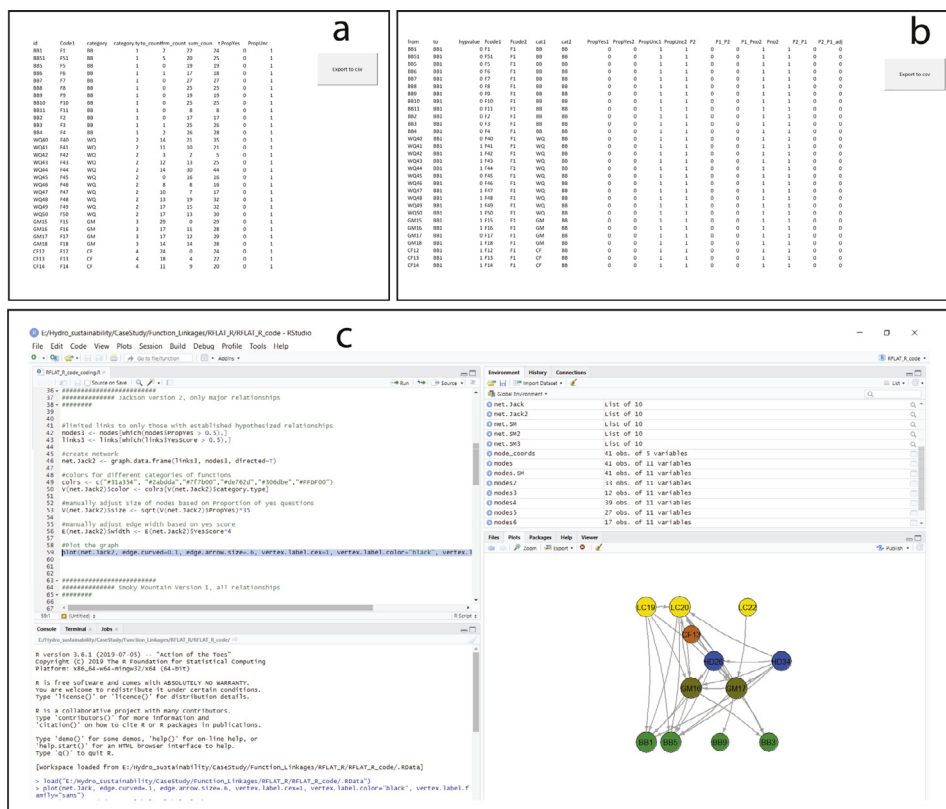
a

| id | Code1 | category | category.ty | to_countfm_count | sum_coun | tPropYes | PropUnc |
|---|---|---|---|---|---|---|---|
| BB1 | F1 | BB | 1 | 7 | 27 | 24 | 0 | 1 |
| BB51 | F51 | BB | 1 | 5 | 20 | 25 | 0 | 1 |
| BB5 | F5 | BB | 1 | 0 | 19 | 19 | 0 | 1 |
| BB6 | F6 | BB | 1 | 1 | 17 | 28 | 0 | 1 |
| BB7 | F7 | BB | 1 | 0 | 27 | 27 | 0 | 1 |
| BB8 | F8 | BB | 1 | 0 | 25 | 25 | 0 | 1 |
| BB9 | F9 | BB | 1 | 0 | 19 | 19 | 0 | 1 |
| BB10 | F10 | BB | 1 | 0 | 25 | 25 | 0 | 1 |
| BB11 | F11 | BB | 1 | 0 | 8 | 8 | 0 | 1 |
| BB2 | F2 | BB | 1 | 0 | 17 | 17 | 0 | 1 |
| BB3 | F3 | BB | 1 | 1 | 35 | 36 | 0 | 1 |
| BB4 | F4 | BB | 1 | 2 | 26 | 28 | 0 | 1 |
| WQ40 | F40 | WQ | 2 | 14 | 31 | 35 | 0 | 1 |
| WQ41 | F41 | WQ | 2 | 11 | 10 | 21 | 0 | 1 |
| WQ42 | F42 | WQ | 2 | 3 | 2 | 5 | 0 | 1 |
| WQ43 | F43 | WQ | 2 | 12 | 13 | 25 | 0 | 1 |
| WQ44 | F44 | WQ | 2 | 14 | 30 | 44 | 0 | 1 |
| WQ45 | F45 | WQ | 2 | 0 | 16 | 16 | 0 | 1 |
| WQ46 | F46 | WQ | 2 | 8 | 8 | 16 | 0 | 1 |
| WQ47 | F47 | WQ | 2 | 10 | 7 | 17 | 0 | 1 |
| WQ48 | F48 | WQ | 2 | 13 | 19 | 32 | 0 | 1 |
| WQ49 | F49 | WQ | 2 | 17 | 15 | 32 | 0 | 1 |
| WQ50 | F50 | WQ | 2 | 17 | 13 | 30 | 0 | 1 |
| GM15 | F15 | GM | 3 | 29 | 0 | 29 | 0 | 1 |
| GM16 | F16 | GM | 3 | 17 | 11 | 28 | 0 | 1 |
| GM17 | F17 | GM | 3 | 17 | 12 | 29 | 0 | 1 |
| GM18 | F18 | GM | 3 | 14 | 14 | 28 | 0 | 1 |
| CF12 | F12 | CF | 4 | 24 | 0 | 24 | 0 | 1 |
| CF13 | F13 | CF | 4 | 18 | 4 | 27 | 0 | 1 |
| CF14 | F14 | CF | 4 | 11 | 9 | 20 | 0 | 1 |

Export to csv

b

| from | to | hypvalue | Fcode1 | Fcode2 | cat1 | cat2 | PropYes1 | PropYes2 | PropUnc1 | PropUnc2 | P2 | P1_P2 | P1_Pro2 | Pro2 | P2_P1 | P2_P1_adj |
|---|---|---|---|---|---|---|---|---|---|---|---|---|---|---|---|---|
| BB1 | BB1 | 0 | F1 | F1 | BB | BB | 0 | 0 | 1 | 1 | 0 | 0 | 0 | 1 | 0 | 0 |
| BB51 | BB1 | 0 | F51 | F1 | BB | BB | 0 | 0 | 1 | 1 | 0 | 0 | 0 | 1 | 0 | 0 |
| BB5 | BB1 | 0 | F5 | F1 | BB | BB | 0 | 0 | 1 | 1 | 0 | 0 | 0 | 1 | 0 | 0 |
| BB6 | BB1 | 0 | F6 | F1 | BB | BB | 0 | 0 | 1 | 1 | 0 | 0 | 0 | 1 | 0 | 0 |
| BB7 | BB1 | 0 | F7 | F1 | BB | BB | 0 | 0 | 1 | 1 | 0 | 0 | 0 | 1 | 0 | 0 |
| BB8 | BB1 | 0 | F8 | F1 | BB | BB | 0 | 0 | 1 | 1 | 0 | 0 | 0 | 1 | 0 | 0 |
| BB9 | BB1 | 0 | F9 | F1 | BB | BB | 0 | 0 | 1 | 1 | 0 | 0 | 0 | 1 | 0 | 0 |
| BB10 | BB1 | 0 | F10 | F1 | BB | BB | 0 | 0 | 1 | 1 | 0 | 0 | 0 | 1 | 0 | 0 |
| BB11 | BB1 | 0 | F11 | F1 | BB | BB | 0 | 0 | 1 | 1 | 0 | 0 | 0 | 1 | 0 | 0 |
| BB2 | BB1 | 0 | F2 | F1 | BB | BB | 0 | 0 | 1 | 1 | 0 | 0 | 0 | 1 | 0 | 0 |
| BB3 | BB1 | 0 | F3 | F1 | BB | BB | 0 | 0 | 1 | 1 | 0 | 0 | 0 | 1 | 0 | 0 |
| BB4 | BB1 | 0 | F4 | F1 | BB | BB | 0 | 0 | 1 | 1 | 0 | 0 | 0 | 1 | 0 | 0 |
| WQ40 | BB1 | 1 | F40 | F1 | WQ | BB | 0 | 0 | 1 | 1 | 0 | 0 | 0 | 1 | 0 | 0 |
| WQ41 | BB1 | 1 | F41 | F1 | WQ | BB | 0 | 0 | 1 | 1 | 0 | 0 | 0 | 1 | 0 | 0 |
| WQ42 | BB1 | 1 | F42 | F1 | WQ | BB | 0 | 0 | 1 | 1 | 0 | 0 | 0 | 1 | 0 | 0 |
| WQ43 | BB1 | 1 | F43 | F1 | WQ | BB | 0 | 0 | 1 | 1 | 0 | 0 | 0 | 1 | 0 | 0 |
| WQ44 | BB1 | 1 | F44 | F1 | WQ | BB | 0 | 0 | 1 | 1 | 0 | 0 | 0 | 1 | 0 | 0 |
| WQ45 | BB1 | 0 | F45 | F1 | WQ | BB | 0 | 0 | 1 | 1 | 0 | 0 | 0 | 1 | 0 | 0 |
| WQ46 | BB1 | 0 | F46 | F1 | WQ | BB | 0 | 0 | 1 | 1 | 0 | 0 | 0 | 1 | 0 | 0 |
| WQ47 | BB1 | 1 | F47 | F1 | WQ | BB | 0 | 0 | 1 | 1 | 0 | 0 | 0 | 1 | 0 | 0 |
| WQ48 | BB1 | 1 | F48 | F1 | WQ | BB | 0 | 0 | 1 | 1 | 0 | 0 | 0 | 1 | 0 | 0 |
| WQ49 | BB1 | 1 | F49 | F1 | WQ | BB | 0 | 0 | 1 | 1 | 0 | 0 | 0 | 1 | 0 | 0 |
| WQ50 | BB1 | 1 | F50 | F1 | WQ | BB | 0 | 0 | 1 | 1 | 0 | 0 | 0 | 1 | 0 | 0 |
| GM15 | BB1 | 1 | F15 | F1 | GM | BB | 0 | 0 | 1 | 1 | 0 | 0 | 0 | 1 | 0 | 0 |
| GM16 | BB1 | 1 | F16 | F1 | GM | BB | 0 | 0 | 1 | 1 | 0 | 0 | 0 | 1 | 0 | 0 |
| GM17 | BB1 | 1 | F17 | F1 | GM | BB | 0 | 0 | 1 | 1 | 0 | 0 | 0 | 1 | 0 | 0 |
| GM18 | BB1 | 1 | F18 | F1 | GM | BB | 0 | 0 | 1 | 1 | 0 | 0 | 0 | 1 | 0 | 0 |
| CF12 | BB1 | 1 | F12 | F1 | CF | BB | 0 | 0 | 1 | 1 | 0 | 0 | 0 | 1 | 0 | 0 |
| CF13 | BB1 | 1 | F13 | F1 | CF | BB | 0 | 0 | 1 | 1 | 0 | 0 | 0 | 1 | 0 | 0 |
| CF14 | BB1 | 1 | F14 | F1 | CF | BB | 0 | 0 | 1 | 1 | 0 | 0 | 0 | 1 | 0 | 0 |

Export to csv

c

E:/Hydro_sustainability/CaseStudy/Function_Linkages/RFLAT_R/RFLAT_R_code - RStudio
File Edit Code View Plots Session Build Debug Profile Tools Help
Go to file/function Addins
RFLAT_R_code
RFLAT_R_code_coding.R
Source on Save
Run Source
36 ########################
37 ############# Jackson version 2, only major relationships
38 ########
39
40
41 #limited links to only those with established hypothesized relationships
42 nodes1 <- nodes[which(nodes$PropYes > 0.5),]
43 links3 <- links[which(links3$YesScore > 0.5),]
44
45 #create network
46 net.Jack2 <- graph.data.frame(links3, nodes1, directed=T)
47
48 #colors for different categories of functions
49 colrs <- c("#31a354","#2ab0da","#7f7b00","#de762d","#306dbe","#FFDF00")
50 V(net.Jack2)$color <- colrs[V(net.Jack2)$category.type]
51
52 #manually adjust size of nodes based on Proportion of yes questions
53 V(net.Jack2)$size <- sqrt(V(net.Jack2)$PropYes)*15
54
55 #manually adjust edge width based on yes score
56 E(net.Jack2)$width <- E(net.Jack2)$YesScore*4
57
58 #Plot the graph
59 plot(net.Jack2, edge.curved=0.1, edge.arrow.size=.6, vertex.label.cex=1, vertex.label.color="black", vertex.l
60
61
62
63 ########################
64 ############# Smoky Mountain Version 1, all relationships
65 ########
59:1 (Untitled) R Script
Console Terminal Jobs
E:/Hydro_sustainability/CaseStudy/Function_Linkages/RFLAT_R/RFLAT_R_code/

R version 3.6.1 (2019-07-05) -- "Action of the Toes"
Copyright (C) 2019 The R Foundation for Statistical Computing
Platform: x86_64-w64-mingw32/x64 (64-bit)

R is free software and comes with ABSOLUTELY NO WARRANTY.
You are welcome to redistribute it under certain conditions.
Type 'license()' or 'licence()' for distribution details.

R is a collaborative project with many contributors.
Type 'contributors()' for more information and
'citation()' on how to cite R or R packages in publications.

Type 'demo()' for some demos, 'help()' for on-line help, or
'help.start()' for an HTML browser interface to help.
Type 'q()' to quit R.

[Workspace loaded from E:/Hydro_sustainability/CaseStudy/Function_Linkages/RFLAT_R/RFLAT_R_code/.RData]

> load("E:/Hydro_sustainability/CaseStudy/Function_Linkages/RFLAT_R/RFLAT_R_code/.RData")
> plot(net.Jack, edge.curved=.1, edge.arrow.size=.6, vertex.label.cex=1, vertex.label.color="black", vertex.label.family="sans")

Environment History Connections
Import Dataset
Global Environment
List
| | |
|---|---|
| net.Jack | List of 10 |
| net.Jack2 | List of 10 |
| net.SM | List of 10 |
| net.SM2 | List of 10 |
| net.SM3 | List of 10 |
| mode_coords | 41 obs. of 5 variables |
| modes | 41 obs. of 11 variables |
| modes.SM | 41 obs. of 11 variables |
| modes2 | 33 obs. of 11 variables |
| modes3 | 12 obs. of 11 variables |
| modes4 | 39 obs. of 11 variables |
| modes5 | 27 obs. of 11 variables |
| modes6 | 17 obs. of 11 variables |

Files Plots Packages Help Viewer
Zoom Export Publish

LC19 LC20 LC22 CF13 WQ20 WQ24 GM16 GM17 BB1 BB5 BB9 BB3